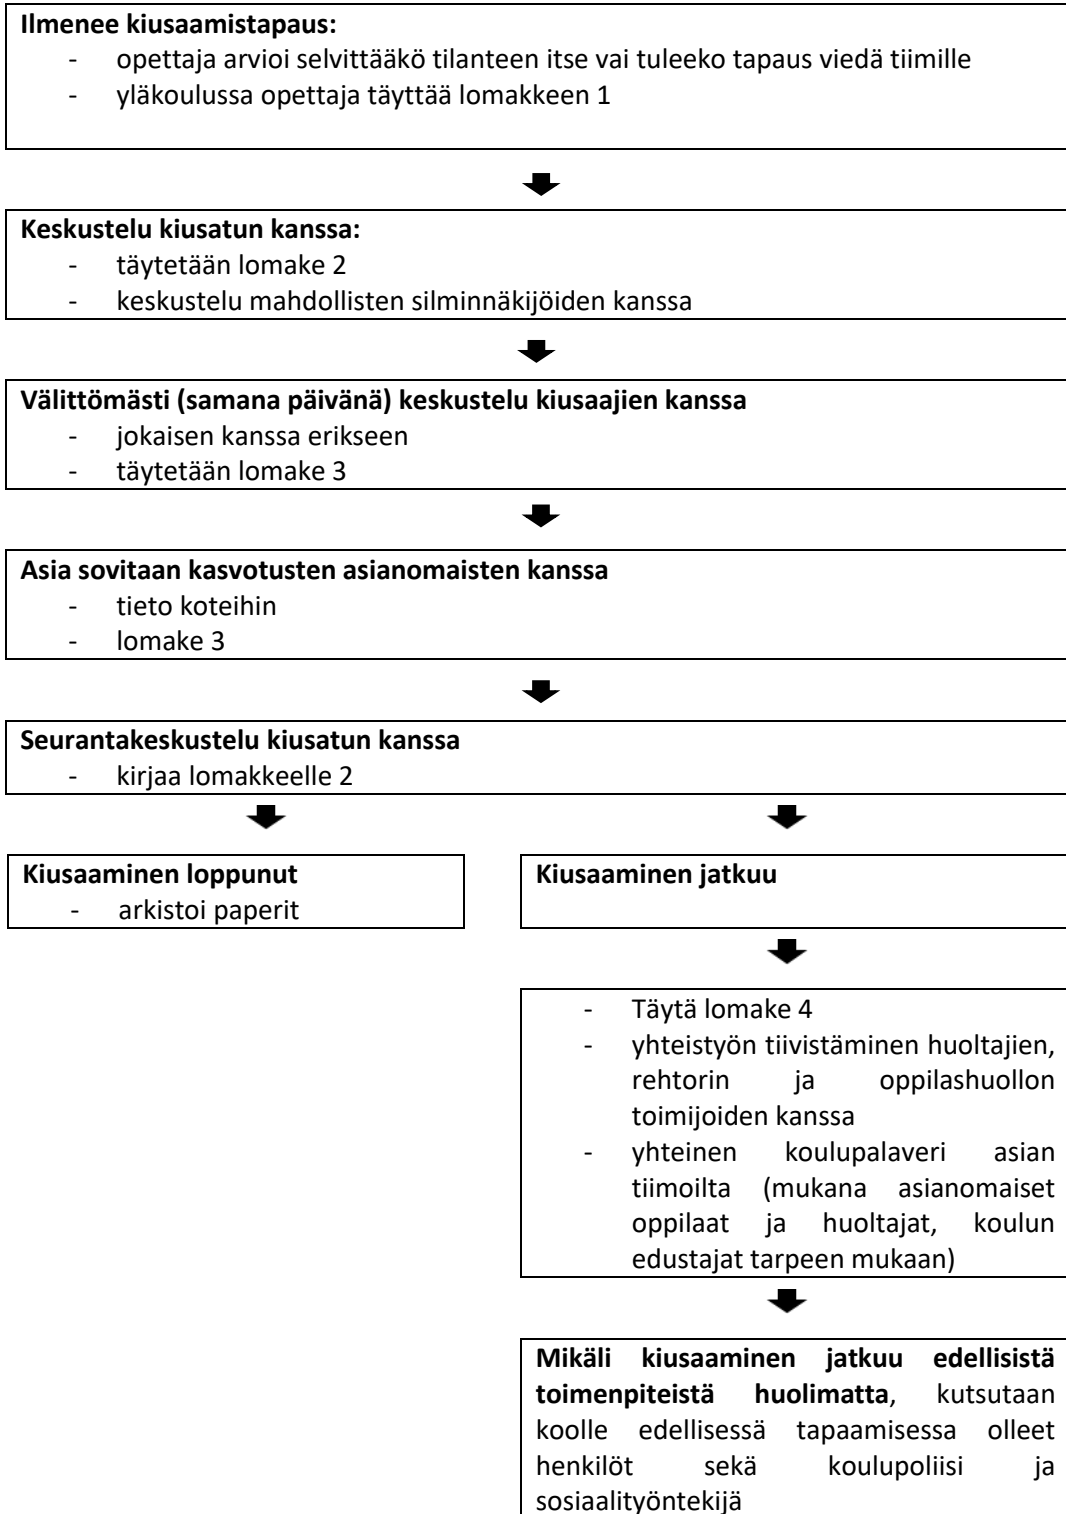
**Ilmenee kiusaamistapaus:**
- opettaja arvioi selvittääkö tilanteen itse vai tuleeko tapaus viedä tiimille
- yläkoulussa opettaja täyttää lomakkeen 1

**Keskustelu kiusatun kanssa:**
- täytetään lomake 2
- keskustelu mahdollisten silminnäkijöiden kanssa

**Välittömästi (samana päivänä) keskustelu kiusaajien kanssa**
- jokaisen kanssa erikseen
- täytetään lomake 3

**Asia sovitaan kasvotusten asianomaisten kanssa**
- tieto koteihin
- lomake 3

**Seurantakeskustelu kiusatun kanssa**
- kirjaa lomakkeelle 2

**Kiusaaminen loppunut**
- arkistoi paperit

**Kiusaaminen jatkuu**

- Täytä lomake 4
- yhteistyön tiivistäminen huoltajien, rehtorin ja oppilashuollon toimijoiden kanssa
- yhteinen koulupalaveri asian tiimoilta (mukana asianomaiset oppilaat ja huoltajat, koulun edustajat tarpeen mukaan)

**Mikäli kiusaaminen jatkuu edellisistä toimenpiteistä huolimatta**, kutsutaan koolle edellisessä tapaamisessa olleet henkilöt sekä koulupoliisi ja sosiaalityöntekijä